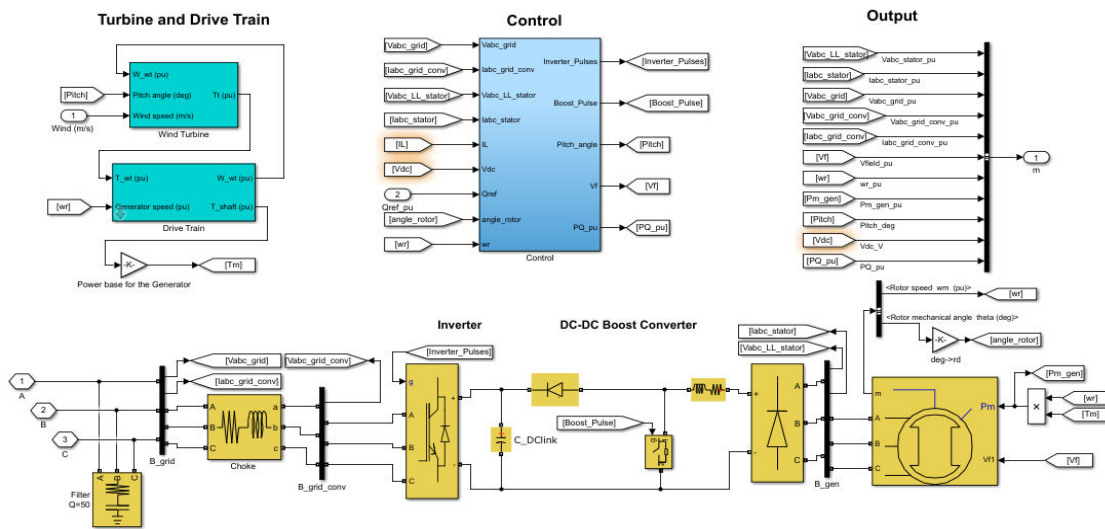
Turbine and Drive Train

W_wt (pu)
[Pitch]
Pitch angle (deg)
Tt (pu)
1
Wind (m/s)
Wind speed (m/s)
Wind Turbine

T_wt (pu)
W_wt (pu)
[wr]
Generator speed (pu)
T_shaft (pu)
Drive Train

-K-
[Tm]
Power base for the Generator

Control

[Vabc_grid]
Vabc_grid
[Iabc_grid_conv]
Iabc_grid_conv
[Vabc_LL_stator]
Vabc_LL_stator
[Iabc_stator]
Iabc_stator
[IL]
IL
[Vdc]
Vdc
2
Qref_pu
Qref
[angle_rotor]
angle_rotor
[wr]
wr
Inverter_Pulses
[Inverter_Pulses]
Boost_Pulse
[Boost_Pulse]
Pitch_angle
[Pitch]
Vf
[Vf]
PQ_pu
[PQ_pu]
Control

Output

[Vabc_LL_stator]
Vabc_stator_pu
[Iabc_stator]
Iabc_stator_pu
[Vabc_grid]
Vabc_grid_pu
[Vabc_grid_conv]
Vabc_grid_conv_pu
[Iabc_grid_conv]
Iabc_grid_conv_pu
[Vf]
Vfield_pu
[wr]
wr_pu
[Pm_gen]
Pm_gen_pu
[Pitch]
Pitch_deg
[Vdc]
Vdc_V
[PQ_pu]
PQ_pu
1
m

<Rotor speed wm (pu)>
[wr]
<Rotor mechanical angle theta (deg)>
-K-
deg->rd
[angle_rotor]

Inverter

DC-DC Boost Converter

1
A
2
B
3
C
[Vabc_grid]
[Iabc_grid_conv]
[Vabc_grid_conv]
[Inverter_Pulses]
B_grid
Choke
B_grid_conv
Filter
Q=50
C_DClink
[Boost_Pulse]
[Iabc_stator]
[Vabc_LL_stator]
B_gen
[Pm_gen]
Pm
m
A
B
C
Vf
[wr]
[Tm]
[Vf]